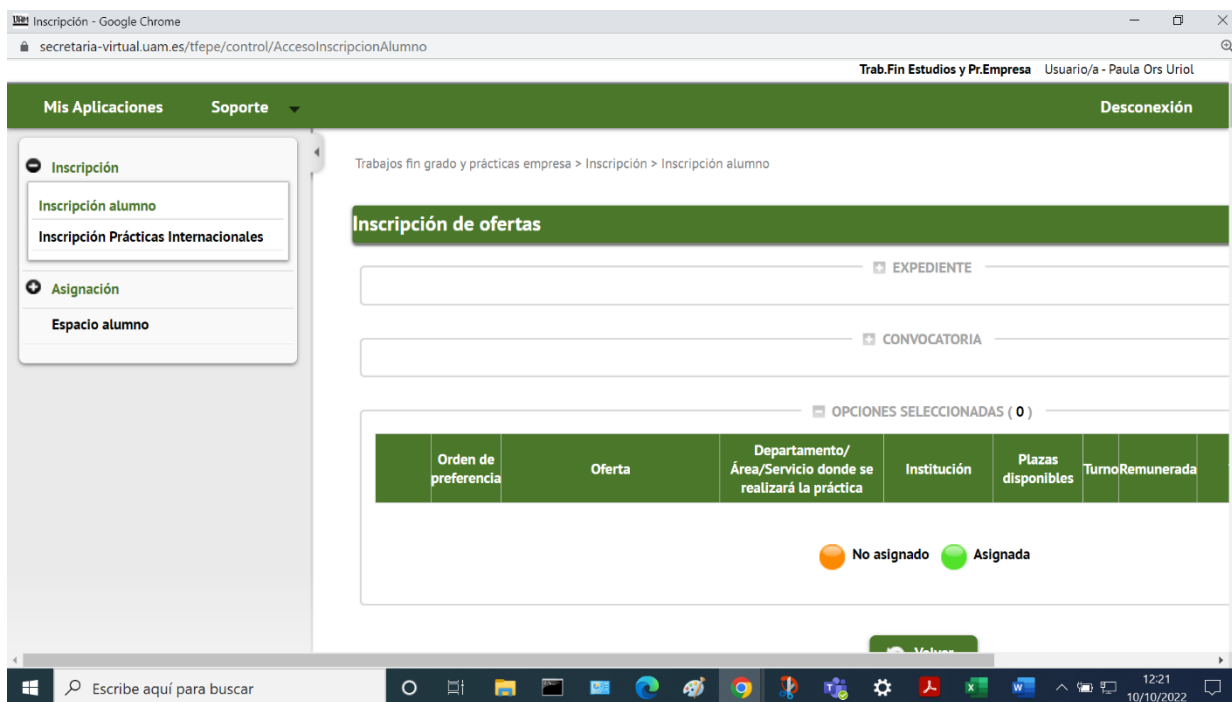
Inscripción - Google Chrome
secretaria-virtual.uam.es/tfepe/control/AccesoInscripcionAlumno
Trab.Fin Estudios y Pr.Empresa Usuario/a - Paula Ors Uriol
Mis Aplicaciones Soporte Desconexión
Inscripción
Inscripción alumno
Inscripción Prácticas Internacionales
Asignación
Espacio alumno
Trabajos fin grado y prácticas empresa > Inscripción > Inscripción alumno
Inscripción de ofertas
EXPEDIENTE
CONVOCATORIA
OPCIONES SELECCIONADAS ( 0 )

| | Orden de preferencia | Oferta | Departamento/ Área/Servicio donde se realizará la práctica | Institución | Plazas disponibles | Turno | Remunerada |
|---|---|---|---|---|---|---|---|

No asignado Asignada
Volver
Escribe aquí para buscar
12:21
10/10/2022